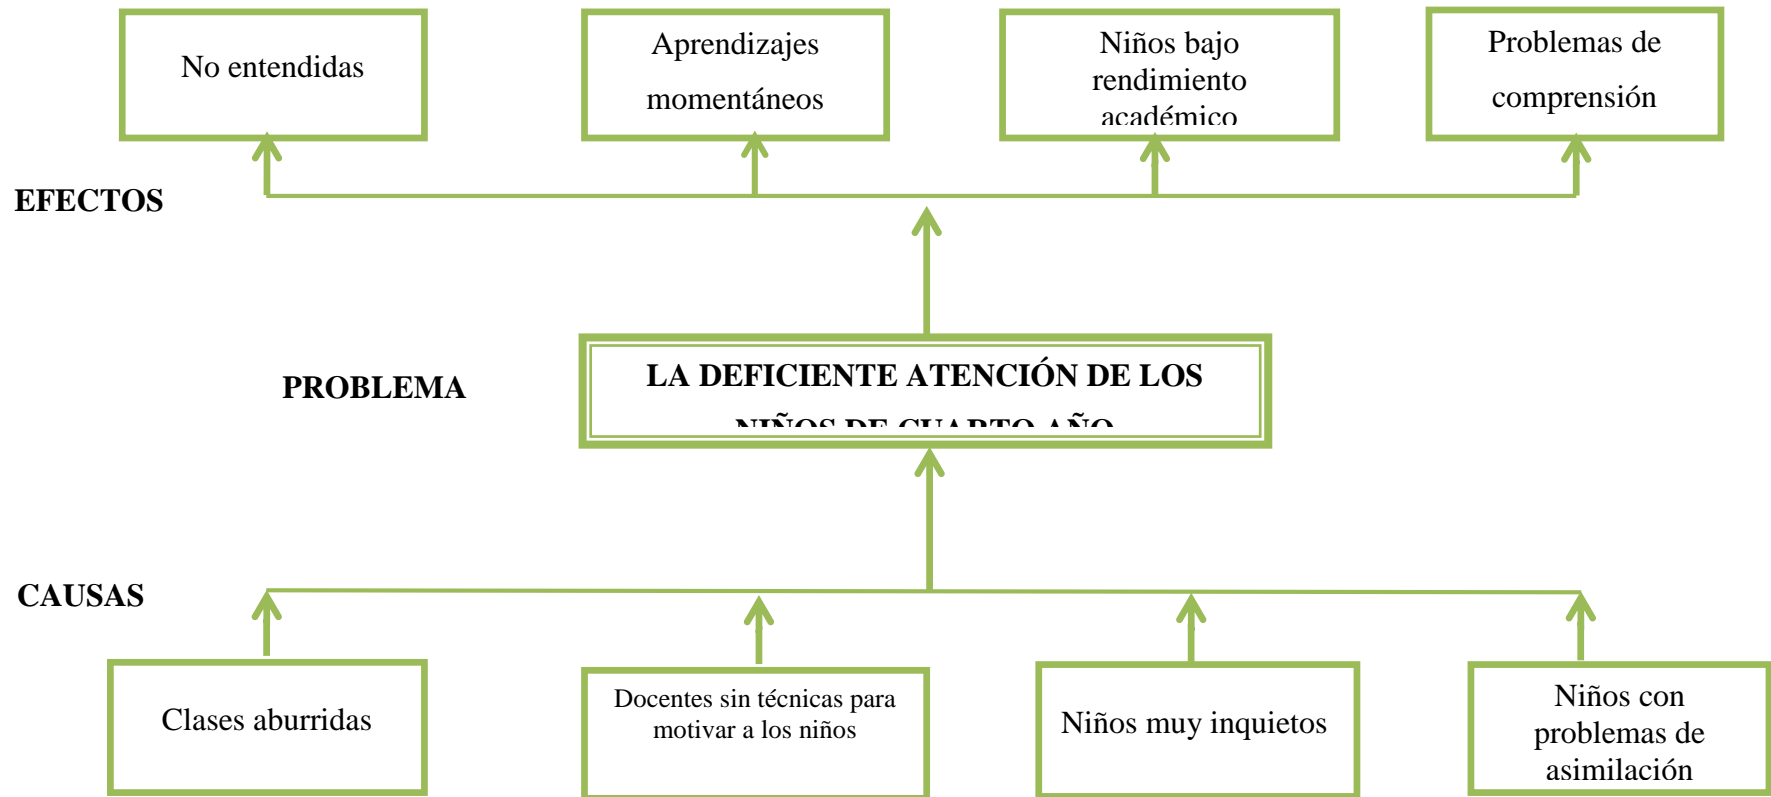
No entendidas

Aprendizajes momentáneos

Niños bajo rendimiento académico

Problemas de comprensión

EFECTOS

PROBLEMA

LA DEFICIENTE ATENCIÓN DE LOS NIÑOS DE CUARTO AÑO

CAUSAS

Clases aburridas

Docentes sin técnicas para motivar a los niños

Niños muy inquietos

Niños con problemas de asimilación